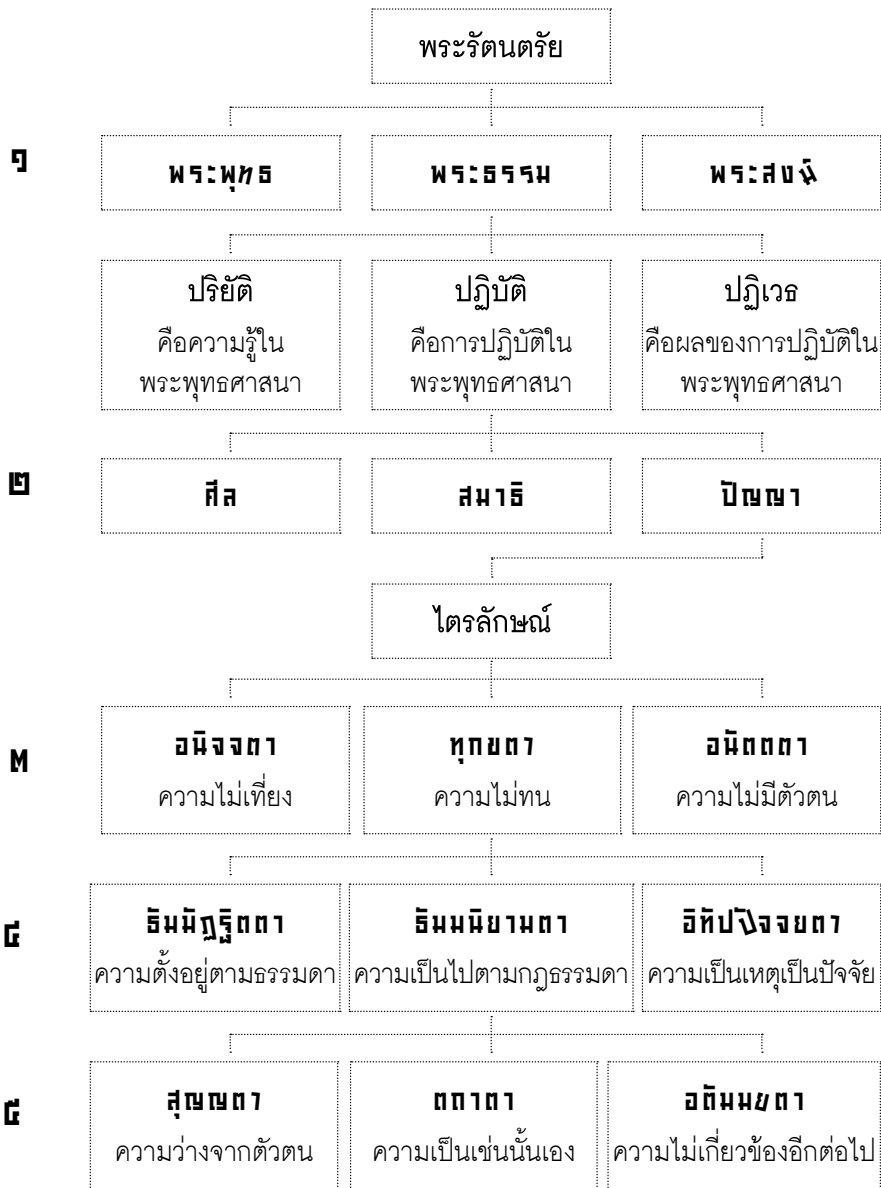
พระรัตนตรัย

๑

พระพุทธ

พระธรรม

พระสงฆ์

ปริยัติ
คือความรู้ใน
พระพุทธศาสนา

ปฏิบัติ
คือการปฏิบัติใน
พระพุทธศาสนา

ปฏิเวธ
คือผลของการปฏิบัติใน
พระพุทธศาสนา

๒

ศีล

สมาธิ

ปัญญา

ไตรลักษณ์

๓

อนิจจตา
ความไม่เที่ยง

ทุกขตา
ความไม่ทน

อนัตตตา
ความไม่มีตัวตน

๔

ธัมมัฏฐิตตา
ความตั้งอยู่ตามธรรมดา

ธัมมนิยามตา
ความเป็นไปตามกฎธรรมดา

อิทัปปัจจยตา
ความเป็นเหตุเป็นปัจจัย

๕

สุญญตา
ความว่างจากตัวตน

ตถาตา
ความเป็นเช่นนั้นเอง

อตัมมยตา
ความไม่เกี่ยวข้องอีกต่อไป